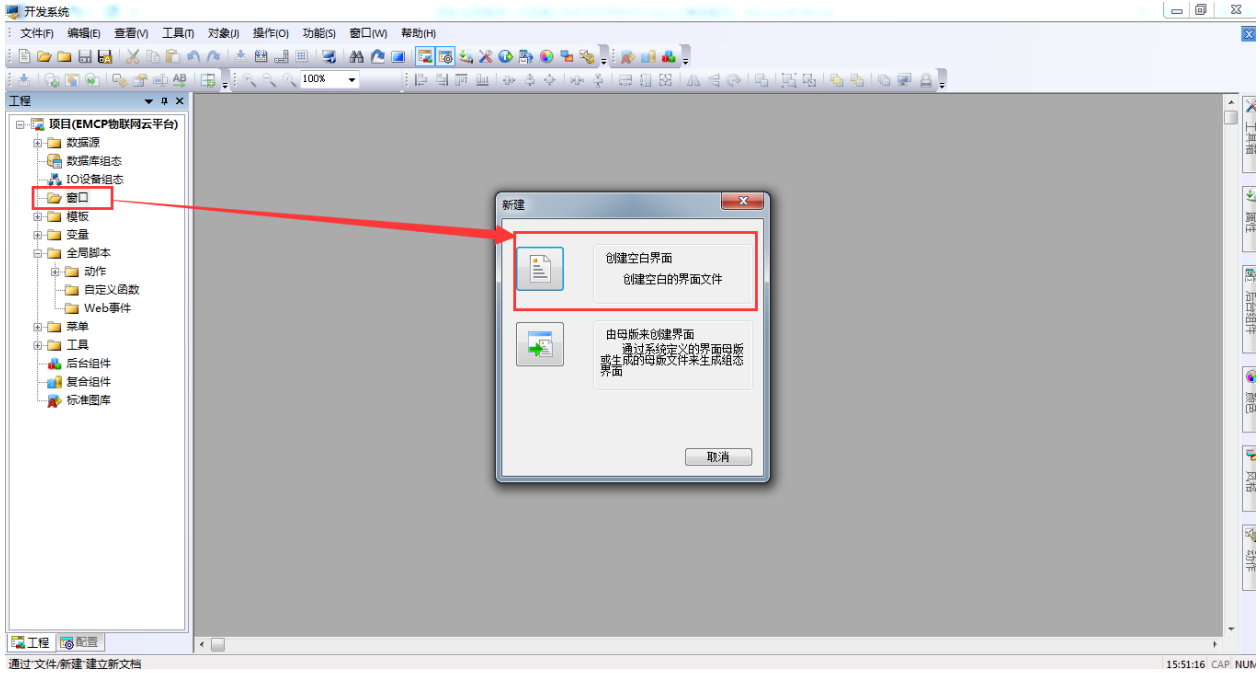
开发系统

文件(F) 编辑(E) 查看(V) 工具(T) 对象(J) 操作(O) 功能(S) 窗口(W) 帮助(H)

100%

工程

项目(EMCP物联网云平台)
数据源
数据库组态
IO设备组态
窗口
模板
变量
全局脚本
动作
自定义函数
Web事件
菜单
工具
后台组件
复合组件
标准图库

工程 配置

新建

创建空白界面
创建空白的界面文件

由母版来创建界面
通过系统定义的界面母版或生成的母版文件来生成组态界面

取消

通过:文件/新建 建立新文档

15:51:16 CAP NUM